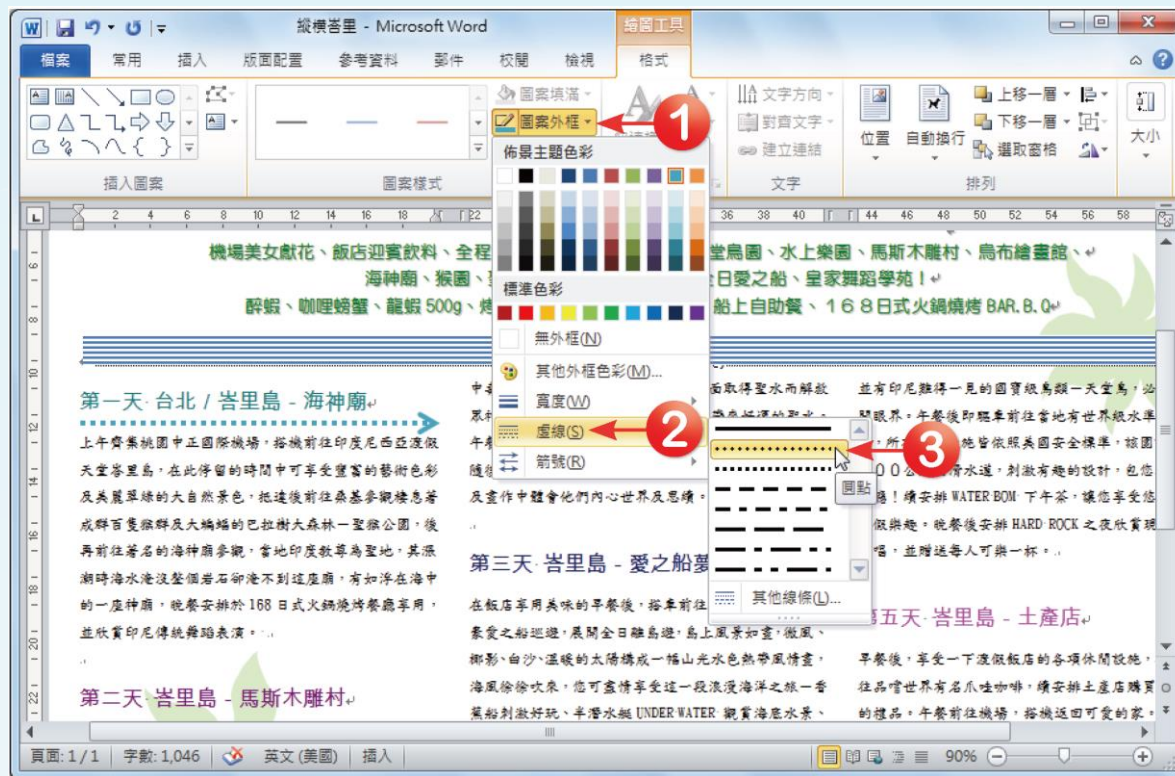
縱横峇里 - Microsoft Word

繪圖工具

檔案 常用 插入 版面配置 參考資料 郵件 校閱 檢視 格式

圖案填滿 ▾

圖案外框 ▾

1

文字方向 ▾

對齊文字 ▾

建立連結

上移一層 ▾

下移一層 ▾

選取窗格

位置 自動換行

大小

插入圖案 圖案樣式 文字 排列

佈景主題色彩

標準色彩

無外框(N)

其他外框色彩(M)...

寬度(W)

虛線(S)

2

箭號(R)

3

圓點

其他線條(L)...

機場美女獻花、飯店迎賓飲料、全程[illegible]堂鳥園、水上樂園、馬斯木雕村、烏布繪畫館、

海神廟、猴園、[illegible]日愛之船、皇家舞蹈學苑！

醉蝦、咖哩螃蟹、龍蝦 500g、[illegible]船上自助餐、168日式火鍋燒烤 BAR.B.Q

第一天 台北 / 峇里島 - 海神廟

上午齊集桃園中正國際機場，搭機前往印度尼西亞渡假天堂峇里島，在此停留的時間中可享受豐富的藝術色彩及美麗原綠的大自然景色，抵達後前往桑基參觀棲息著成群百隻猴群及大蝙蝠的巴拉樹大森林一聖猴公園，後再前往著名的海神廟參觀，當地印度教尊為聖地，其漲潮時海水淹沒整個岩石卻淹不到這座廟，有如浮在海中的一座神廟，晚餐安排於 168 日式火鍋燒烤餐廳享用，並欣賞印尼傳統舞蹈表演。

第二天 峇里島 - 馬斯木雕村

中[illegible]而取得聖水而解救眾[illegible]午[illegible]隨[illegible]及童作中體會他們內心世界及思緒。

第三天 峇里島 - 愛之船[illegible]

在飯店享用美味的早餐後，搭車前往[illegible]豪愛之船巡遊，展開全日離島遊，島上風景如畫，微風椰影、白沙、溫暖的太陽構成一幅山光水色熱帶風情畫，海風徐徐吹來，您可盡情享受這一段浪漫海洋之旅一香蕉船刺激好玩、半潛水艇 UNDER WATER 觀賞海底水景、

並有印尼難得一見的國寶級鳥類一天堂鳥，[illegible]開眼界。午餐後即驅車前往當地有世界級水準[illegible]，所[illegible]皆依照美國安全標準，該園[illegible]00公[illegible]滑水道，刺激有趣的設計，包您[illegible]！續安排 WATER BOM 下午茶，讓您享受悠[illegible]假樂趣。晚餐後安排 HARD ROCK 之夜欣賞現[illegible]唱，並贈送每人可樂一杯。

第五天 峇里島 - 土產店

早餐後，享受一下渡假飯店的各項休閒設施，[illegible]往品嚐世界有名爪哇咖啡，續安排土產店購買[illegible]的禮品。午餐前往機場，搭機返回可愛的家。

頁面: 1 / 1 字數: 1,046 英文 (美國) 插入 90%